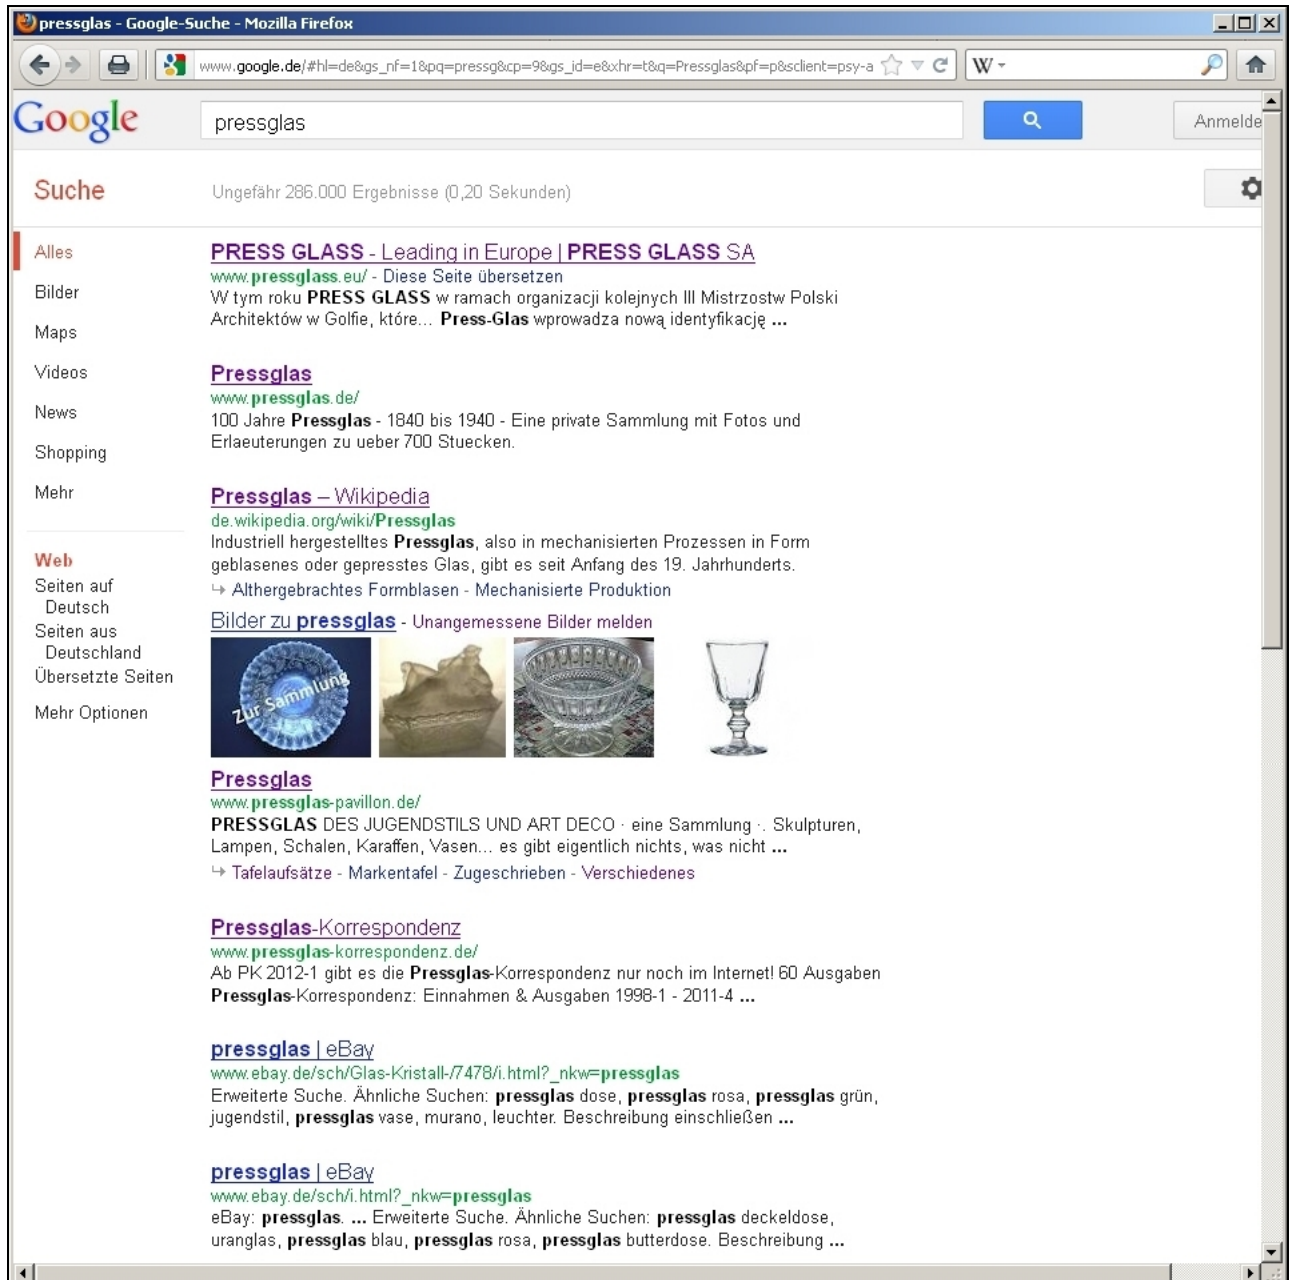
pressglas - Google-Suche - Mozilla Firefox

www.google.de/#hl=de&gs_nf=1&pq=pressg&cp=9&gs_id=e&xhr=t&q=Pressglas&pf=p&sclient=psy-a

W

Google

pressglas

Anmelde

Suche

Ungefähr 286.000 Ergebnisse (0,20 Sekunden)

Alles
Bilder
Maps
Videos
News
Shopping
Mehr

Web
Seiten auf Deutsch
Seiten aus Deutschland
Übersetzte Seiten

Mehr Optionen

PRESS GLASS - Leading in Europe | PRESS GLASS SA
www.pressglass.eu/ - Diese Seite übersetzen
W tym roku PRESS GLASS w ramach organizacji kolejnych III Mistrzostw Polski Architektów w Golfie, które... Press-Glas wprowadza nową identyfikację ...

Pressglas
www.pressglas.de/
100 Jahre Pressglas - 1840 bis 1940 - Eine private Sammlung mit Fotos und Erlaeuterungen zu ueber 700 Stuecken.

Pressglas – Wikipedia
de.wikipedia.org/wiki/Pressglas
Industriell hergestelltes Pressglas, also in mechanisierten Prozessen in Form geblasenes oder gepresstes Glas, gibt es seit Anfang des 19. Jahrhunderts.
Althergebrachtes Formblasen - Mechanisierte Produktion

Bilder zu pressglas - Unangemessene Bilder melden

Zur Sammlung

Pressglas
www.pressglas-pavillon.de/
PRESSGLAS DES JUGENDSTILS UND ART DECO · eine Sammlung ·. Skulpturen, Lampen, Schalen, Karaffen, Vasen... es gibt eigentlich nichts, was nicht ...
Tafelaufsätze - Markentafel - Zugeschrieben - Verschiedenes

Pressglas-Korrespondenz
www.pressglas-korrespondenz.de/
Ab PK 2012-1 gibt es die Pressglas-Korrespondenz nur noch im Internet! 60 Ausgaben Pressglas-Korrespondenz: Einnahmen & Ausgaben 1998-1 - 2011-4 ...

pressglas | eBay
www.ebay.de/sch/Glas-Kristall-/7478/i.html?_nkw=pressglas
Erweiterte Suche. Ähnliche Suchen: pressglas dose, pressglas rosa, pressglas grün, jugendstil, pressglas vase, murano, leuchter. Beschreibung einschließen ...

pressglas | eBay
www.ebay.de/sch/i.html?_nkw=pressglas
eBay: pressglas. ... Erweiterte Suche. Ähnliche Suchen: pressglas deckeldose, uranglas, pressglas blau, pressglas rosa, pressglas butterdose. Beschreibung ...